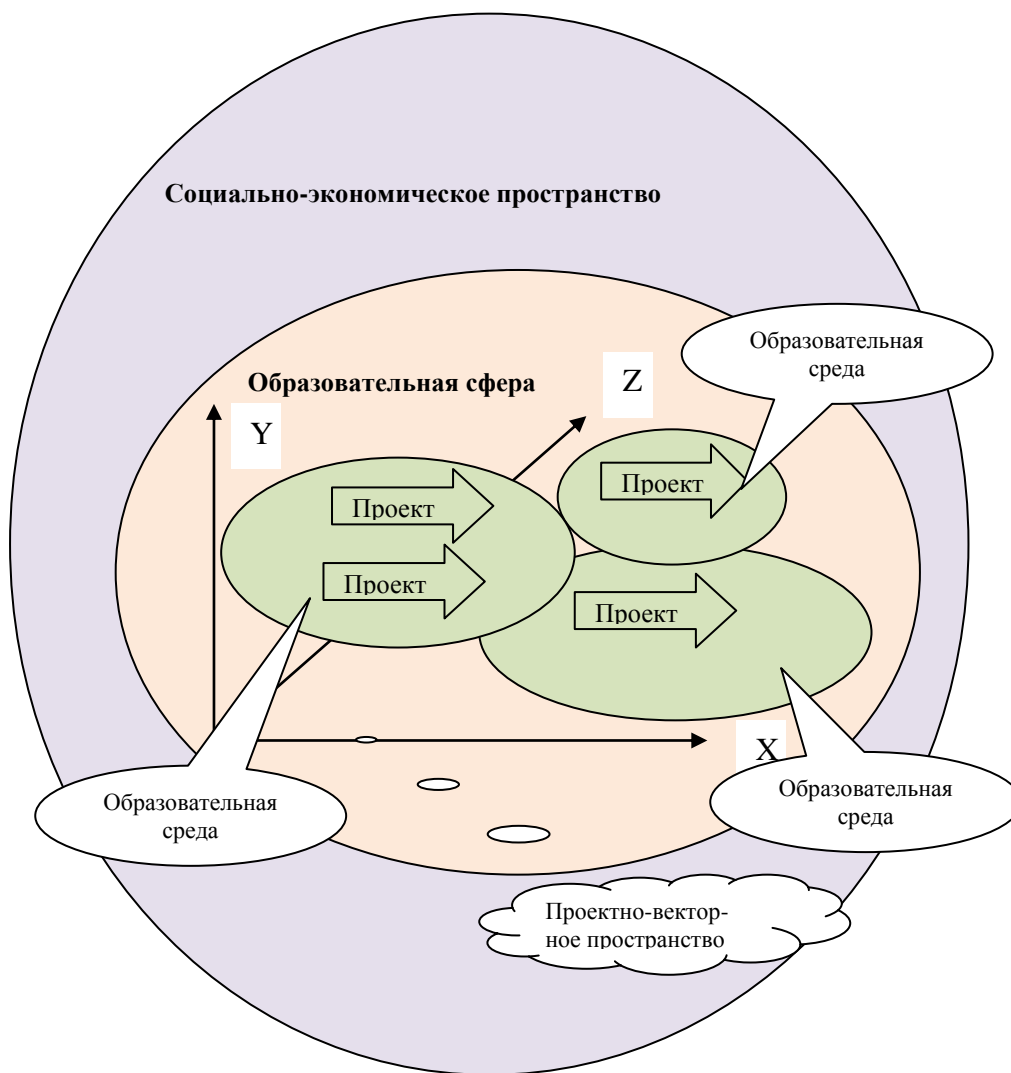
Социально-экономическое пространство

Образовательная среда

Образовательная сфера

Z

Y

Проект

Проект

Проект

Проект

X

Образовательная среда

Образовательная среда

Проектно-векторное пространство